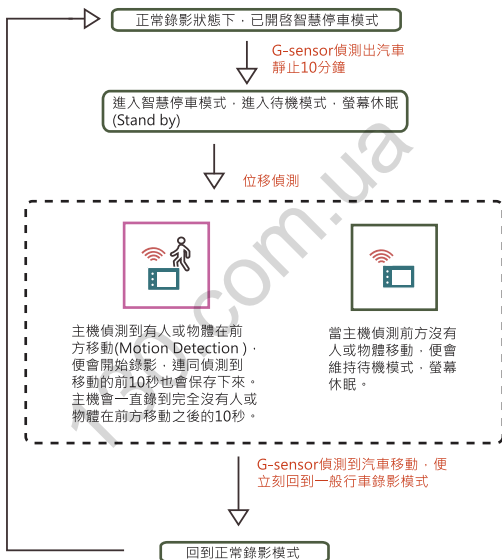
正常錄影狀態下，已開啟智慧停車模式

G-sensor偵測出汽車靜止10分鐘

進入智慧停車模式，進入待機模式，螢幕休眠 (Stand by)

位移偵測

主機偵測到有人或物體在前方移動(Motion Detection )，便會開始錄影，連同偵測到移動的前10秒也會保存下來。主機會一直錄到完全沒有人或物體在前方移動之後的10秒。

當主機偵測前方沒有人或物體移動，便會維持待機模式，螢幕休眠。

G-sensor偵測到汽車移動，便立刻回到一般行車錄影模式

回到正常錄影模式